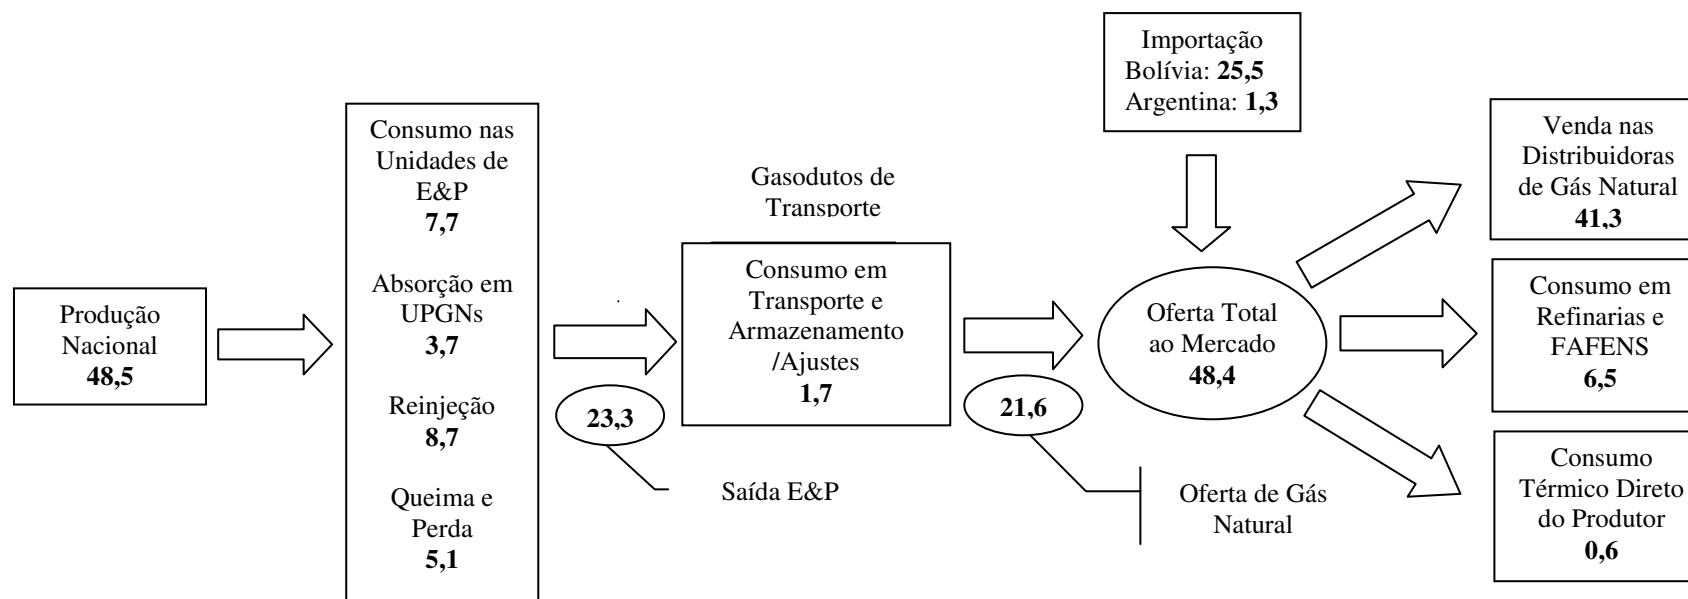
Produção Nacional
**48,5**

Consumo nas Unidades de E&P
**7,7**

Absorção em UPGNs
**3,7**

Reinjeção
**8,7**

Queima e Perda
**5,1**

**23,3**

Saída E&P

Gasodutos de Transporte

Consumo em Transporte e Armazenamento /Ajustes
**1,7**

**21,6**

Oferta de Gás Natural

Importação
Bolívia: **25,5**
Argentina: **1,3**

Oferta Total ao Mercado
**48,4**

Venda nas Distribuidoras de Gás Natural
**41,3**

Consumo em Refinarias e FAFENS
**6,5**

Consumo Térmico Direto do Produtor
**0,6**